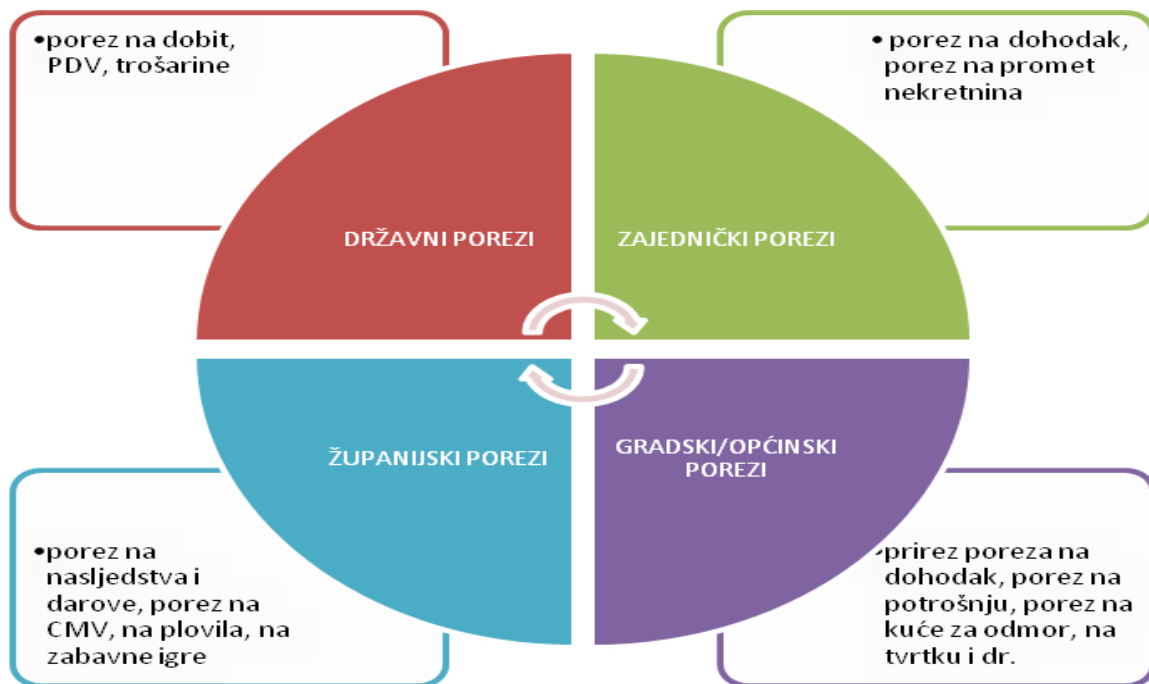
•porez na dobit, PDV, trošarine

• porez na dohodak, porez na promet nekretnina

DRŽAVNI POREZI

ZAJEDNIČKI POREZI

ŽUPANIJSKI POREZI

GRADSKI/OPĆINSKI POREZI

•porez na nasljedstva i darove, porez na CMV, na plovila, na zabavne igre

•prirez poreza na dohodak, porez na potrošnju, porez na kuće za odmor, na tvrtku i dr.